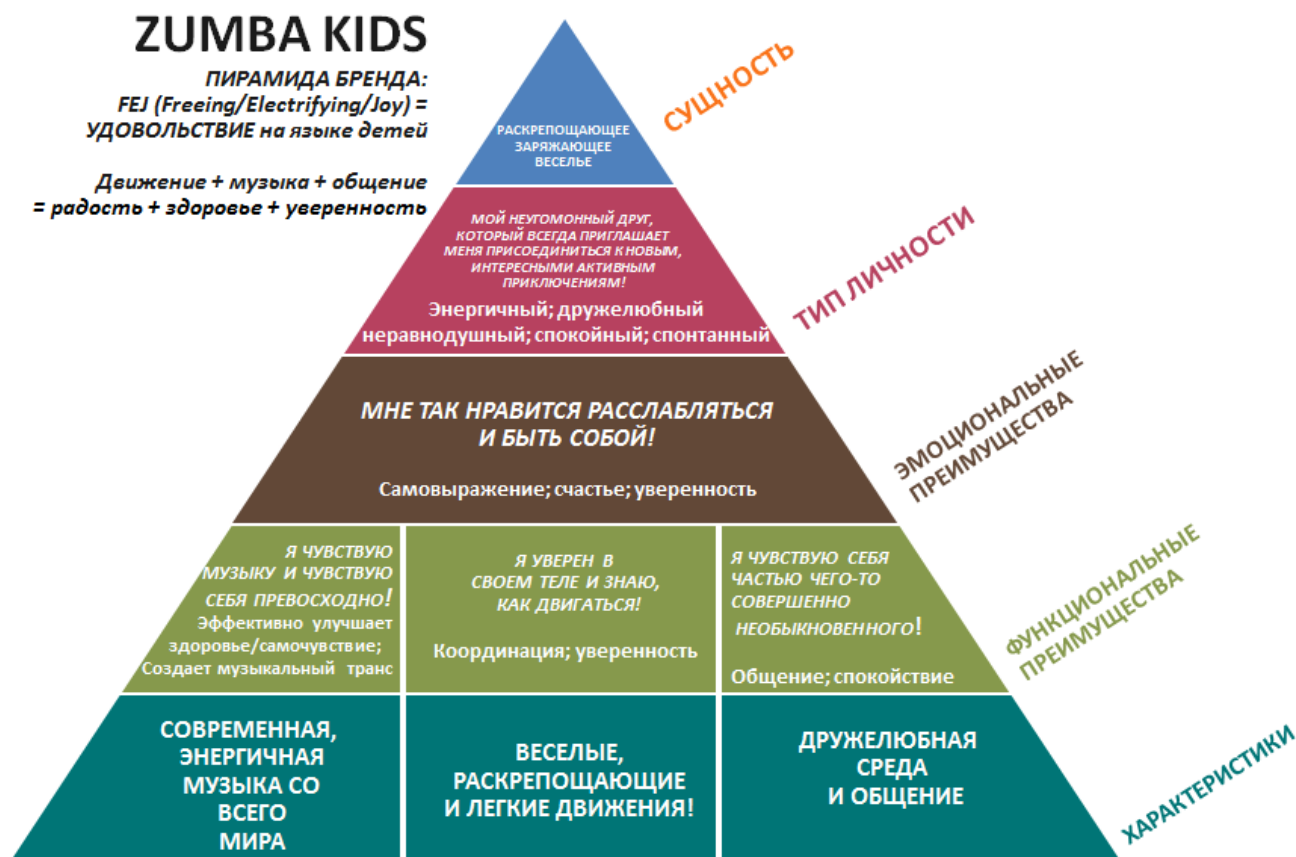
ZUMBA KIDS

ПИРАМИДА БРЕНДА:
FEJ (Freeing/Electrifying/Joy) =
УДОВОЛЬСТВИЕ на языке детей

Движение + музыка + общение
= радость + здоровье + уверенность

РАСКРЕПОЩАЮЩЕЕ
ЗАРЯЖАЮЩЕЕ
ВЕСЕЛЬЕ

СУЩНОСТЬ

МОЙ НЕУГОМОННЫЙ ДРУГ, КОТОРЫЙ ВСЕГДА ПРИГЛАШАЕТ МЕНЯ ПРИСОЕДИНИТЬСЯ К НОВЫМ, ИНТЕРЕСНЫМИ АКТИВНЫМ ПРИКЛЮЧЕНИЯМ!

Энергичный; дружелюбный
неравнодушный; спокойный; спонтанный

ТИП ЛИЧНОСТИ

МНЕ ТАК НРАВИТСЯ РАССЛАБЛЯТЬСЯ
И БЫТЬ СОБОЙ!

Самовыражение; счастье; уверенность

ЭМОЦИОНАЛЬНЫЕ ПРЕИМУЩЕСТВА

Я ЧУВСТВУЮ МУЗЫКУ И ЧУВСТВУЮ СЕБЯ ПРЕВОСХОДНО!
Эффективно улучшает здоровье/самочувствие;
Создает музыкальный транс

Я УВЕРЕН В СВОЕМ ТЕЛЕ И ЗНАЮ, КАК ДВИГАТЬСЯ!

Координация; уверенность

Я ЧУВСТВУЮ СЕБЯ ЧАСТЬЮ ЧЕГО-ТО СОВЕРШЕННО НЕОБЫКНОВЕННОГО!

Общение; спокойствие

ФУНКЦИОНАЛЬНЫЕ ПРЕИМУЩЕСТВА

СОВРЕМЕННАЯ, ЭНЕРГИЧНАЯ МУЗЫКА СО ВСЕГО МИРА

ВЕСЕЛЫЕ, РАСКРЕПОЩАЮЩИЕ И ЛЕГКИЕ ДВИЖЕНИЯ!

ДРУЖЕЛЮБНАЯ СРЕДА И ОБЩЕНИЕ

ХАРАКТЕРИСТИКИ